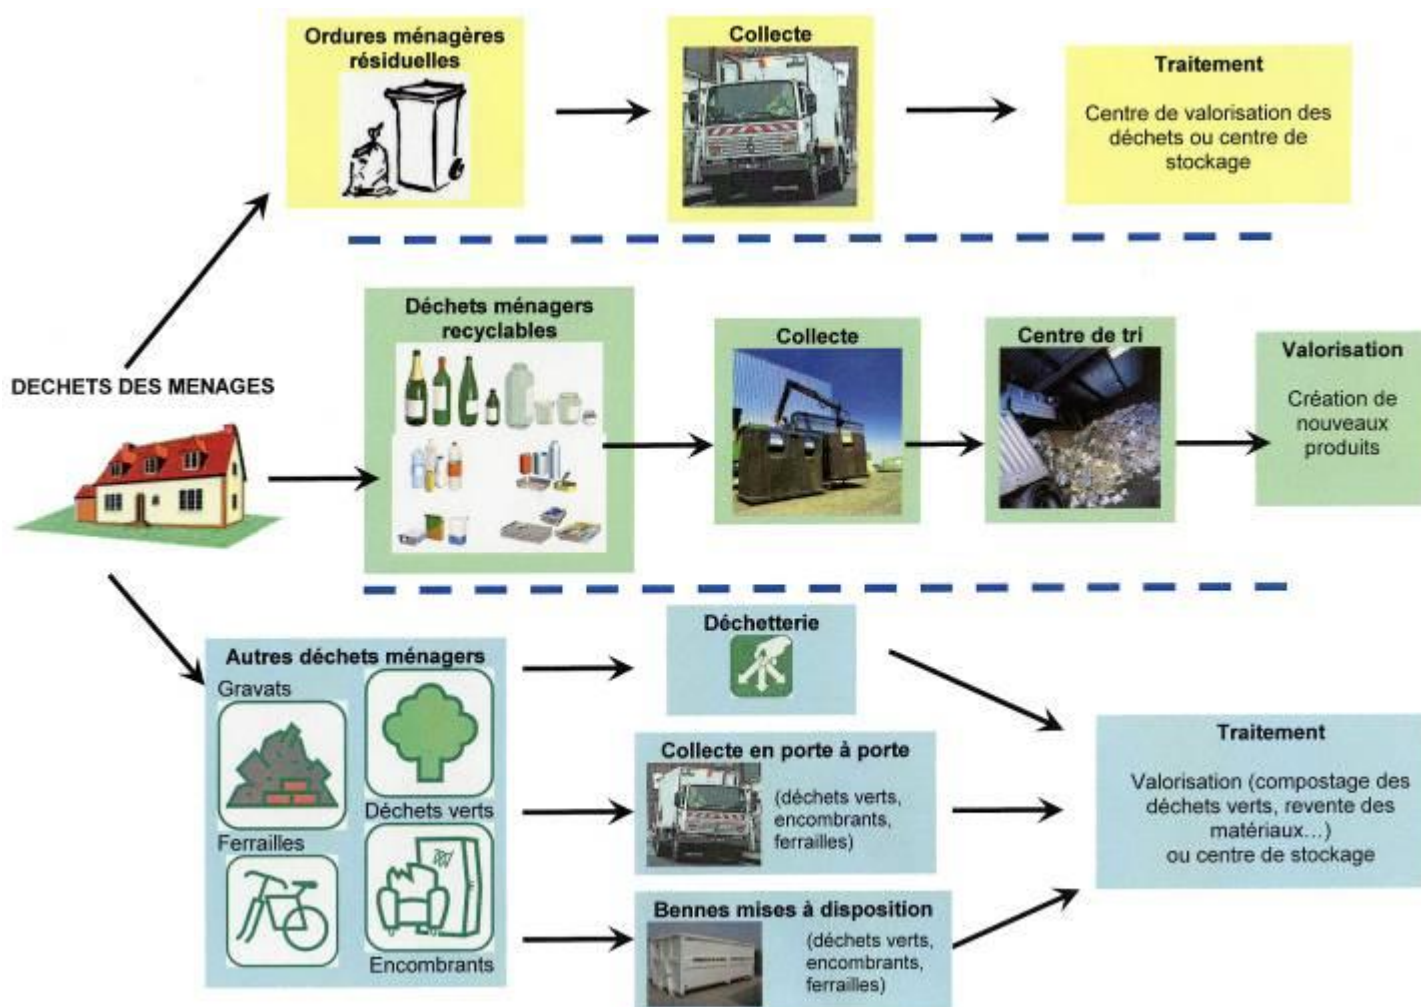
DECHETS DES MENAGES

Ordures ménagères résiduelles

Collecte

Traitement

Centre de valorisation des déchets ou centre de stockage

Déchets ménagers recyclables

Collecte

Centre de tri

Valorisation

Création de nouveaux produits

Autres déchets ménagers

Gravats

Déchets verts

Ferrailles

Encombrants

Déchetterie

Collecte en porte à porte

(déchets verts, encombrants, ferrailles)

Bennes mises à disposition

(déchets verts, encombrants, ferrailles)

Traitement

Valorisation (compostage des déchets verts, revente des matériaux...) ou centre de stockage